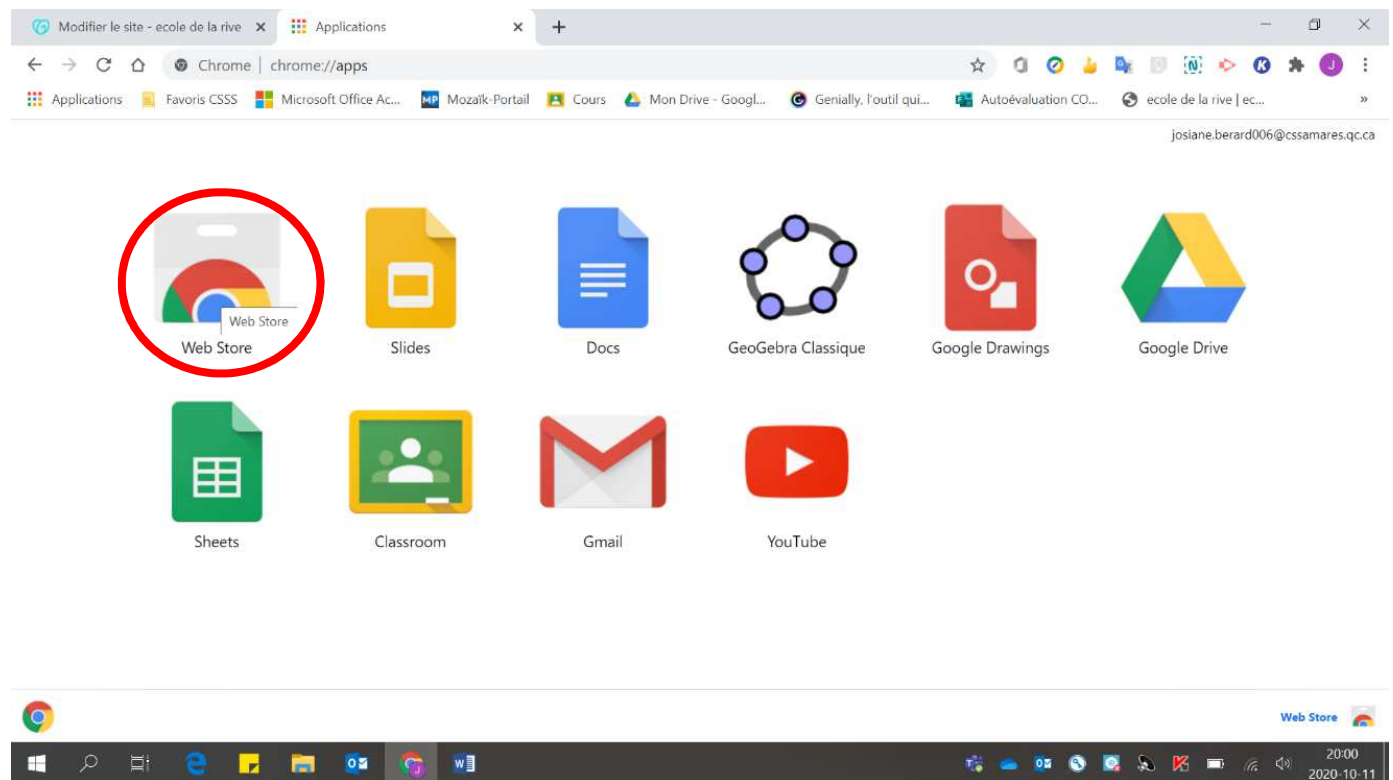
Modifier le site - ecole de la rive ×
Applications ×
+

Chrome | chrome://apps

Applications
Favoris CSSS
Microsoft Office Ac...
Mozaïk-Portail
Cours
Mon Drive - Googl...
Genially, l'outil qui...
Autoévaluation CO...
ecole de la rive | ec...
»

josiane.berard006@cssamares.qc.ca

Web Store
Web Store
Slides
Docs
GeoGebra Classique
Google Drawings
Google Drive
Sheets
Classroom
Gmail
YouTube

Web Store

20:00
2020-10-11